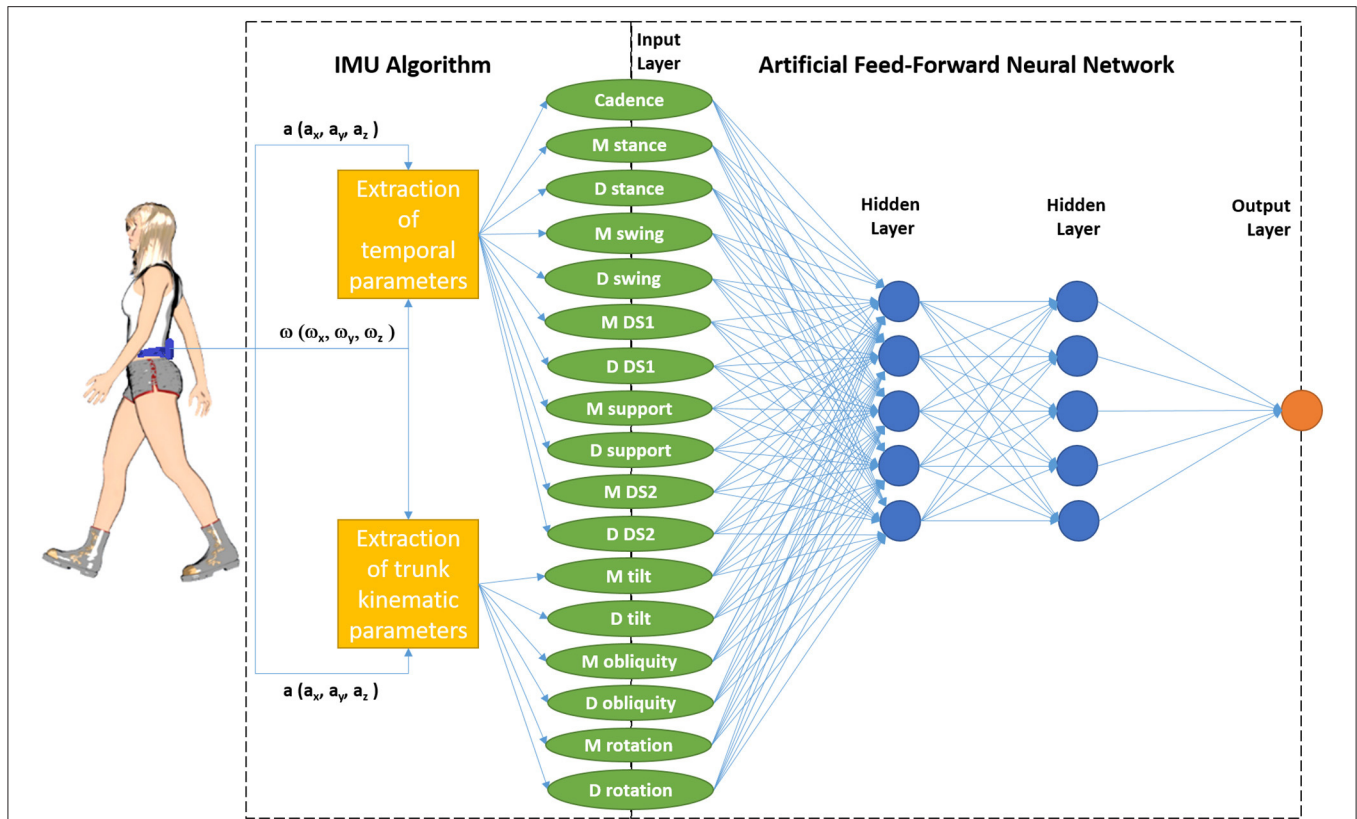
IMU Algorithm

Input Layer

Artificial Feed-Forward Neural Network

a ($a_x$, $a_y$, $a_z$ )

Extraction of temporal parameters

$\omega$ ($\omega_x$, $\omega_y$, $\omega_z$ )

Extraction of trunk kinematic parameters

a ($a_x$, $a_y$, $a_z$ )

Cadence

M stance

D stance

M swing

D swing

M DS1

D DS1

M support

D support

M DS2

D DS2

M tilt

D tilt

M obliquity

D obliquity

M rotation

D rotation

Hidden Layer

Hidden Layer

Output Layer